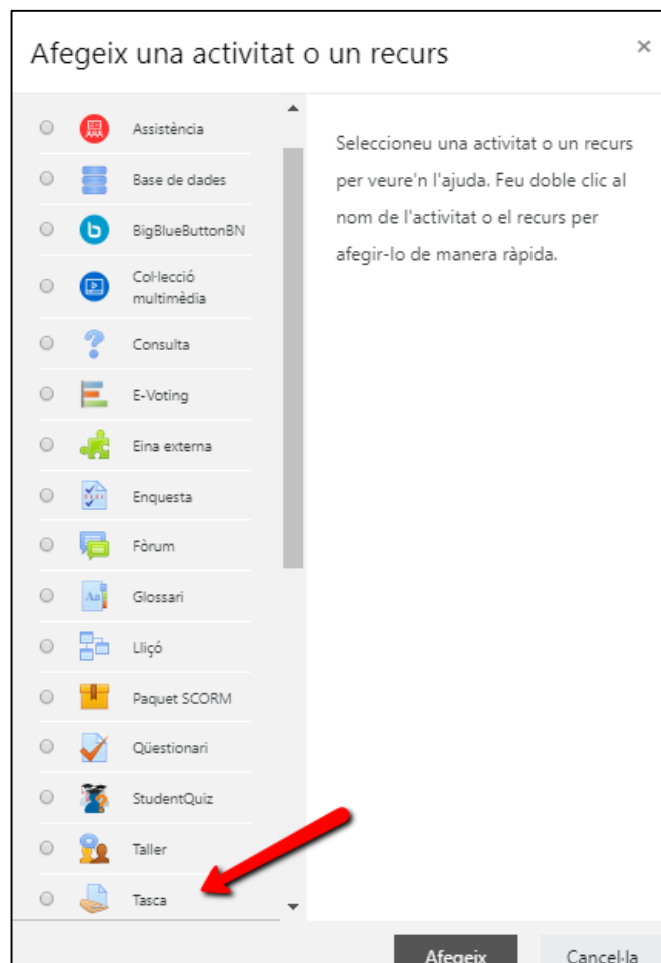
Afegeix una activitat o un recurs

×

Assistència

Base de dades

BigBlueButtonBN

Col·lecció multimèdia

Consulta

E-Voting

Eina externa

Enquesta

Fòrum

Glossari

Lliçó

Paquet SCORM

Qüestionari

StudentQuiz

Taller

Tasca

Seleccioneu una activitat o un recurs per veure'n l'ajuda. Feu doble clic al nom de l'activitat o el recurs per afegir-lo de manera ràpida.

Afegeix

Cancel·la